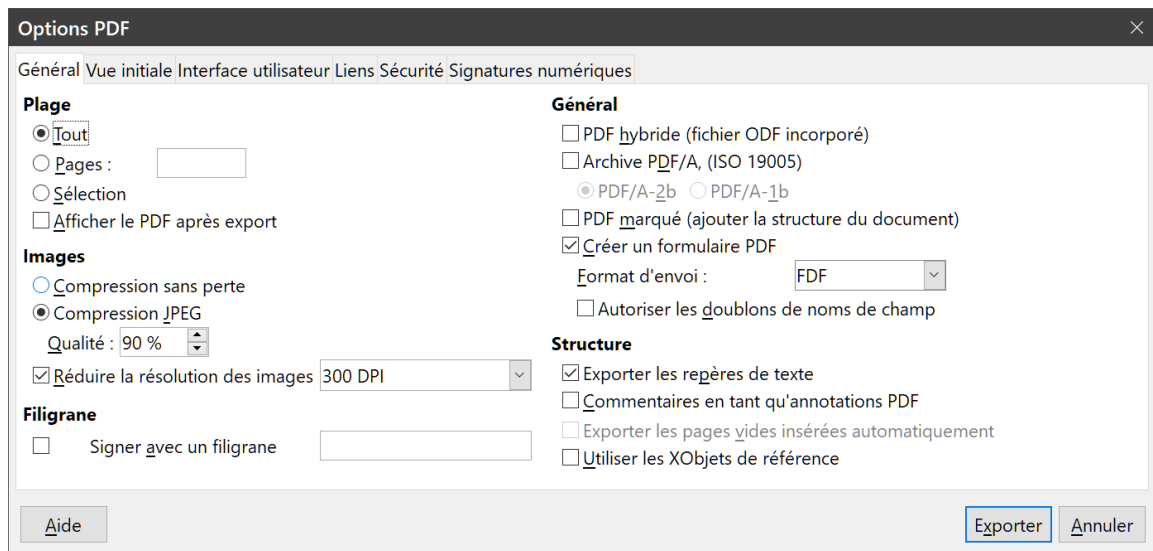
Options PDF

Général Vue initiale Interface utilisateur Liens Sécurité Signatures numériques

Plage
Tout
Pages :
Sélection
Afficher le PDF après export

Images
Compression sans perte
Compression JPEG
Qualité : 90 %
Réduire la résolution des images 300 DPI

Filigrane
Signer avec un filigrane

Général
PDF hybride (fichier ODF incorporé)
Archive PDF/A, (ISO 19005)
PDF/A-2b PDF/A-1b
PDF marqué (ajouter la structure du document)
Créer un formulaire PDF
Format d'envoi : FDF
Autoriser les doublons de noms de champ

Structure
Exporter les repères de texte
Commentaires en tant qu'annotations PDF
Exporter les pages vides insérées automatiquement
Utiliser les XObjets de référence

Aide
Exporter Annuler